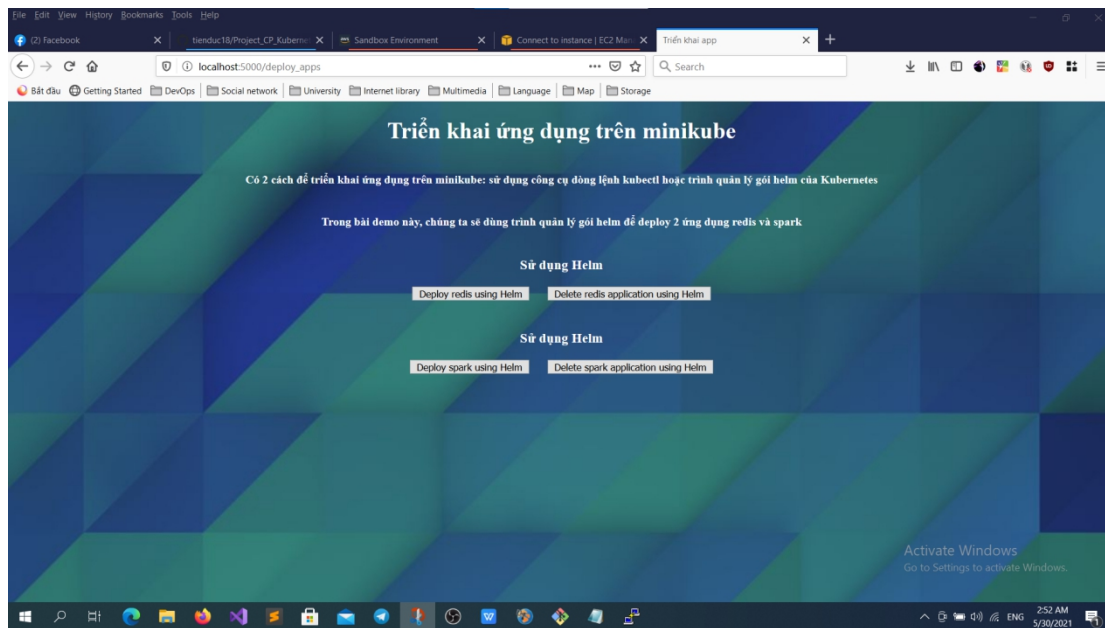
File Edit View History Bookmarks Tools Help

(2) Facebook | tienduc18/Project_CP_Kuberne | Sandbox Environment | Connect to instance | EC2 Man | Triển khai app

localhost:5000/deploy_apps

Search

Bắt đầu | Getting Started | DevOps | Social network | University | Internet library | Multimedia | Language | Map | Storage

Triển khai ứng dụng trên minikube

Có 2 cách để triển khai ứng dụng trên minikube: sử dụng công cụ dòng lệnh kubectl hoặc trình quản lý gói helm của Kubernetes

Trong bài demo này, chúng ta sẽ dùng trình quản lý gói helm để deploy 2 ứng dụng redis và spark

Sử dụng Helm

Deploy redis using Helm | Delete redis application using Helm

Sử dụng Helm

Deploy spark using Helm | Delete spark application using Helm

Activate Windows
Go to Settings to activate Windows.

ENG 2:52 AM 5/30/2021